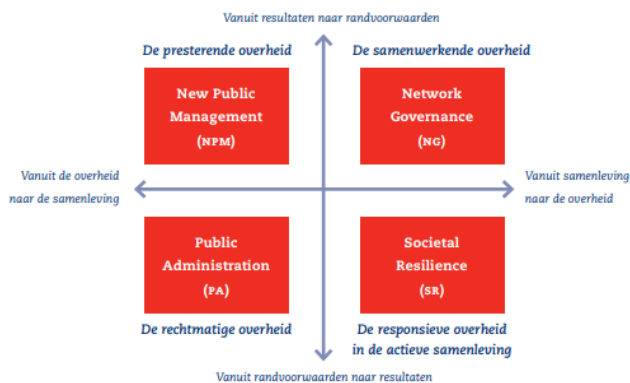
Vanuit resultaten naar randvoorwaarden

De presterende overheid

New Public Management (NPM)

De samenwerkende overheid

Network Governance (NG)

Vanuit de overheid naar de samenleving

Vanuit samenleving naar de overheid

Public Administration (PA)

Societal Resilience (SR)

De rechtmatige overheid

De responsieve overheid in de actieve samenleving

Vanuit randvoorwaarden naar resultaten